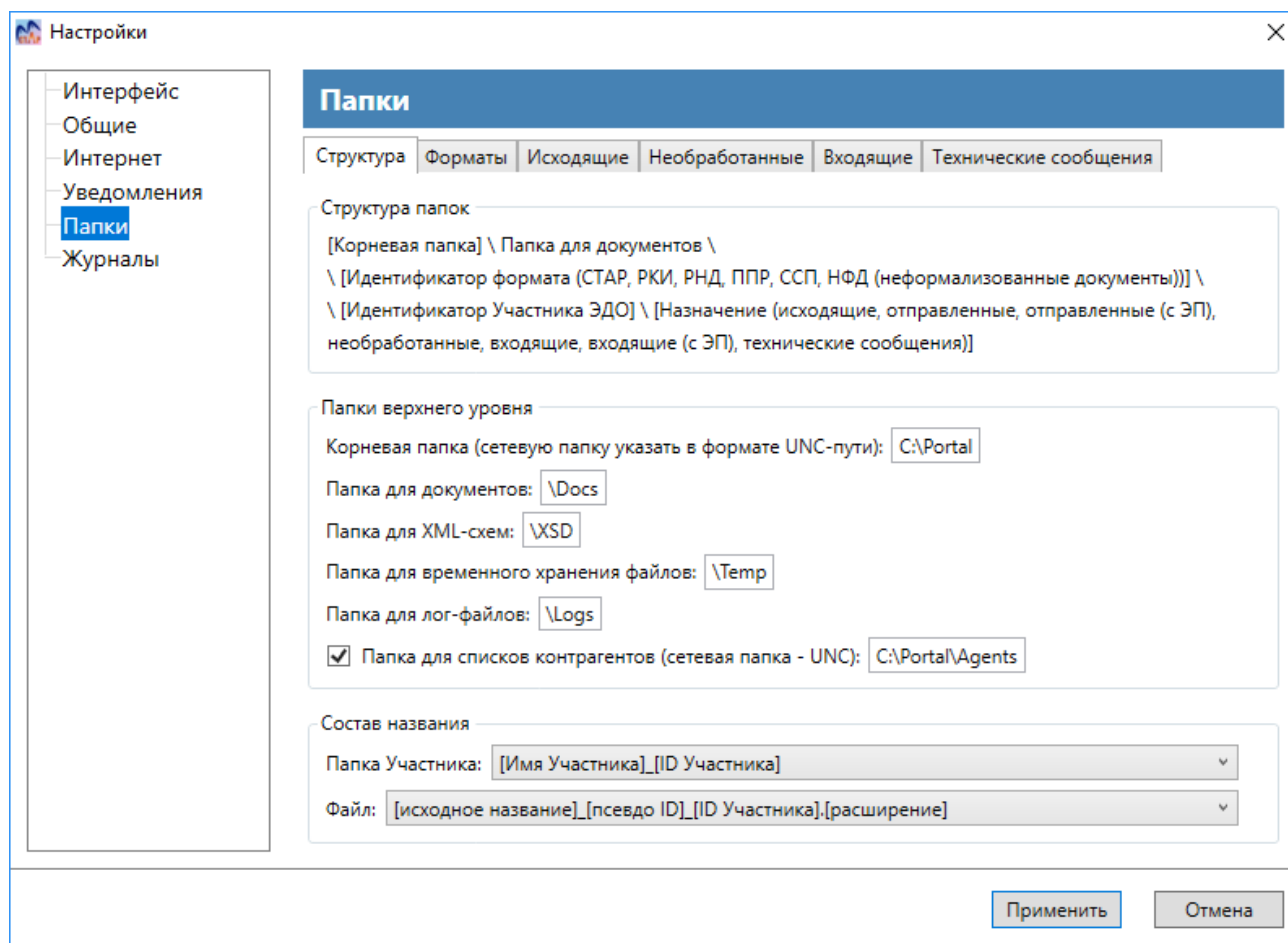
Настройки

Интерфейс
Общие
Интернет
Уведомления
Папки
Журналы

Папки

Структура | Форматы | Исходящие | Необработанные | Входящие | Технические сообщения

Структура папок

[Корневая папка] \ Папка для документов \
\ [Идентификатор формата (СТАР, РКИ, РНД, ППР, ССП, НФД (неформализованные документы))] \
\ [Идентификатор Участника ЭДО] \ [Назначение (исходящие, отправленные, отправленные (с ЭП), необработанные, входящие, входящие (с ЭП), технические сообщения)]

Папки верхнего уровня

Корневая папка (сетевую папку указать в формате UNC-пути): C:\Portal

Папка для документов: \Docs

Папка для XML-схем: \XSD

Папка для временного хранения файлов: \Temp

Папка для лог-файлов: \Logs

Папка для списков контрагентов (сетевая папка - UNC): C:\Portal\Agents

Состав названия

Папка Участника: [Имя Участника]_[ID Участника]

Файл: [исходное название]_[псевдо ID]_[ID Участника].[расширение]

Применить
Отмена